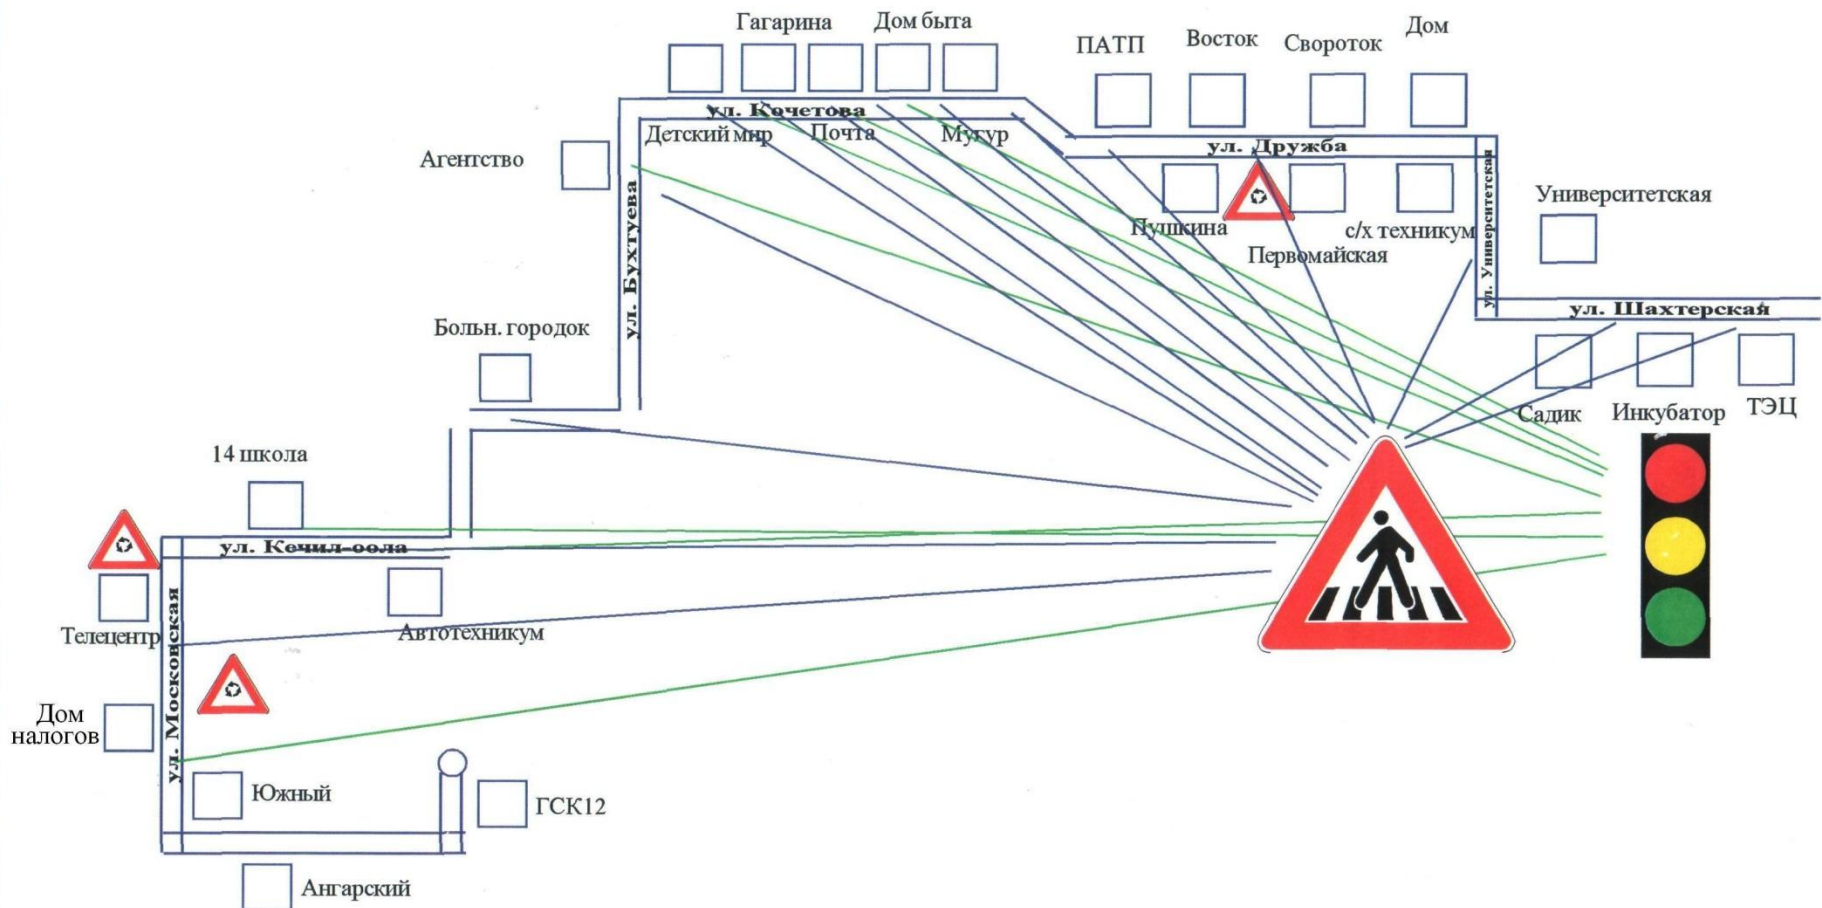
Гагарина
Дом быта
ПАТП
Восток
Свороток
Дом
ул. Кочетова
Детский мир
Почта
Мугур
Агентство
ул. Дружба
ул. Бухтуева
Пушкина
Первомайская
с/х техникум
ул. Университетская
Университетская
ул. Шахтерская
Больн. городок
Садик
Инкубатор
ТЭЦ
14 школа
ул. Кечил-оола
Телецентр
Автотехникум
ул. Московская
Дом налогов
Южный
ГСК12
Ангарский